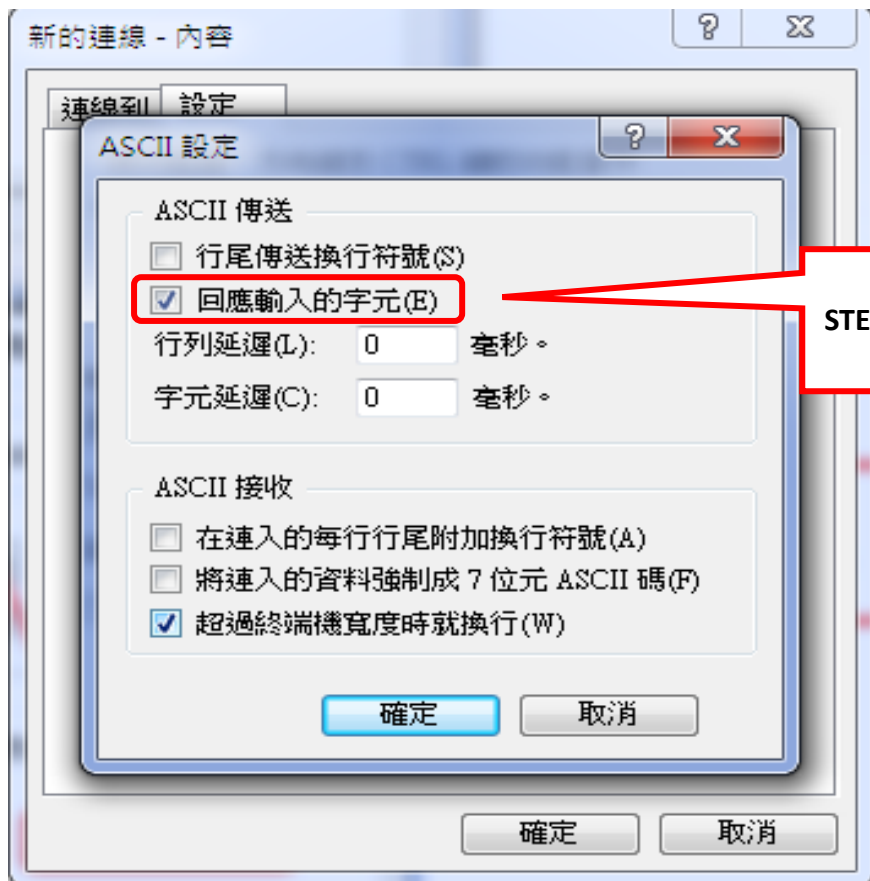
新的連線 - 內容

?

連線到 設定

ASCII 設定

?

ASCII 傳送

行尾傳送換行符號(S)

回應輸入的字元(E)

STE

行列延遲(L): 0 毫秒。

字元延遲(C): 0 毫秒。

ASCII 接收

在連入的每行行尾附加換行符號(A)

將連入的資料強制成 7 位元 ASCII 碼(F)

超過終端機寬度時就換行(W)

確定

取消

確定

取消